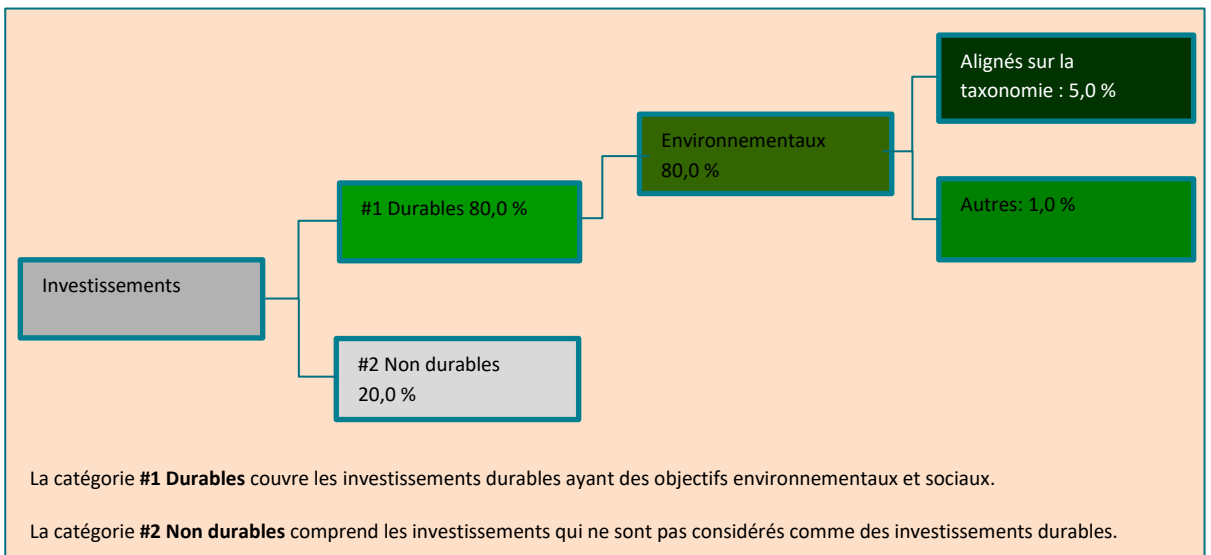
Alignés sur la taxonomie : 5,0 %

Environnementaux 80,0 %

#1 Durables 80,0 %

Autres: 1,0 %

Investissements

#2 Non durables 20,0 %

La catégorie **#1 Durables** couvre les investissements durables ayant des objectifs environnementaux et sociaux.

La catégorie **#2 Non durables** comprend les investissements qui ne sont pas considérés comme des investissements durables.